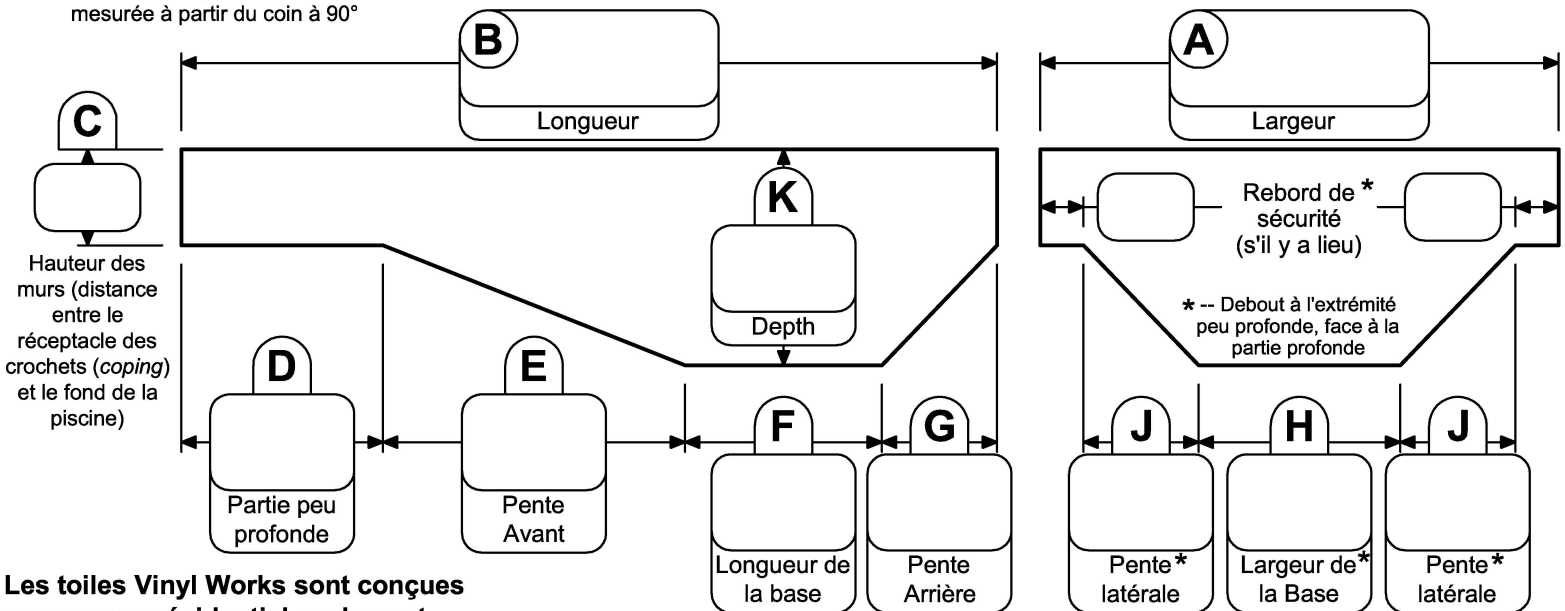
mesurée à partir du coin à 90°

B
Longueur

A
Largeur

C

Hauteur des murs (distance entre le réceptacle des crochets (*coping*) et le fond de la piscine)

K
Depth

Rebord de * sécurité (s'il y a lieu)

* -- Debout à l'extrémité peu profonde, face à la partie profonde

D
Partie peu profonde

E
Pente Avant

F
Longueur de la base

G
Pente Arrière

J
Pente* latérale

H
Largeur de* la Base

J
Pente* latérale

Les toiles Vinyl Works sont conçues
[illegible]